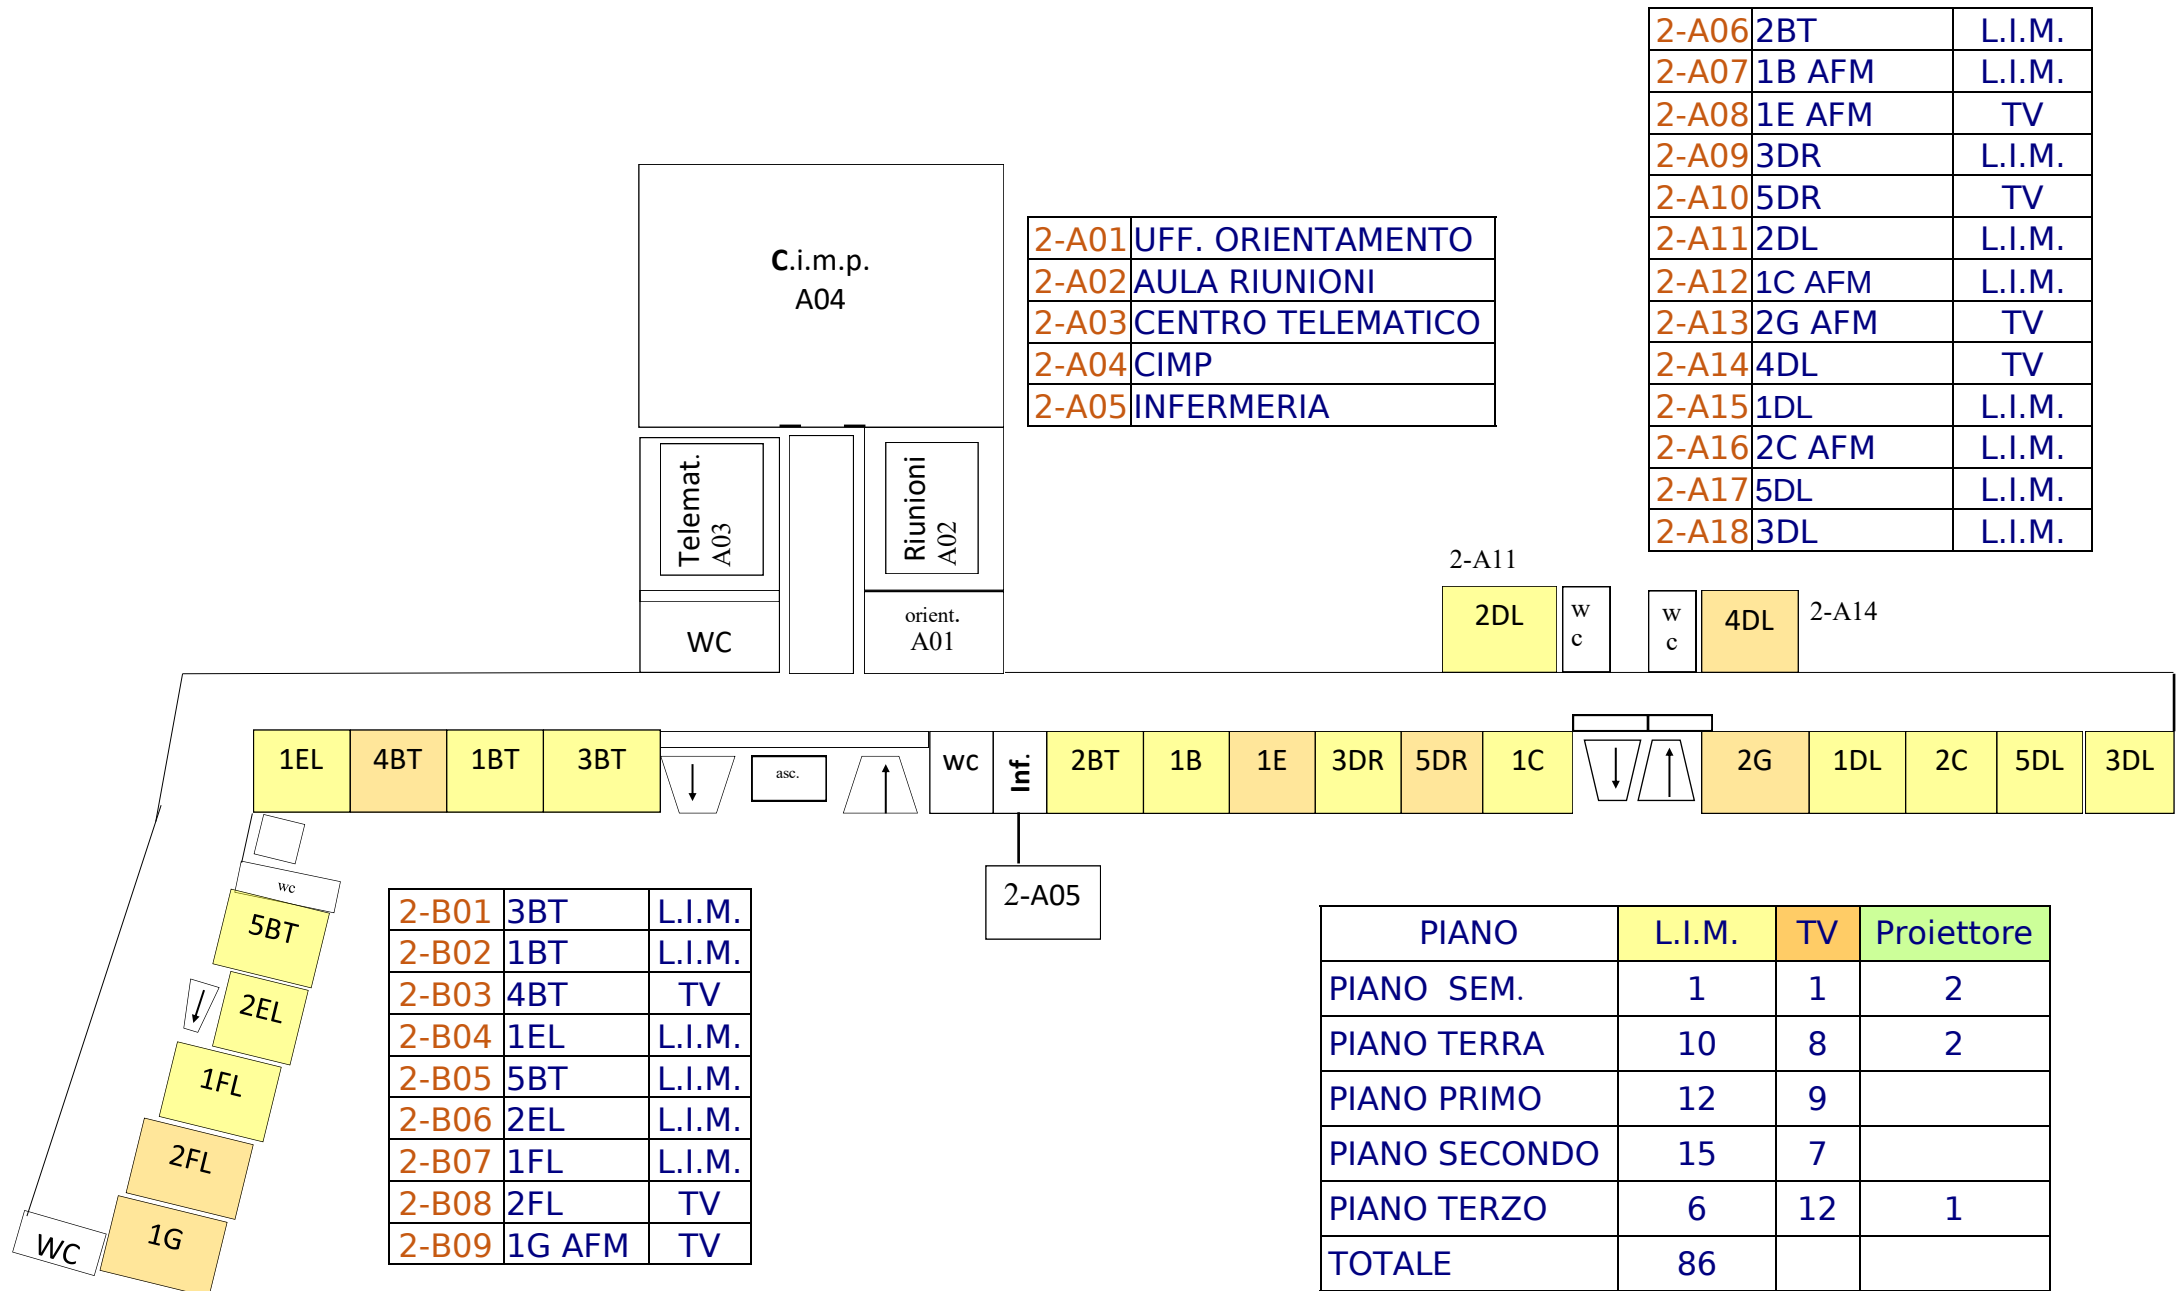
| 2-A06 | 2BT | L.I.M. |
|---|---|---|
| 2-A07 | 1B AFM | L.I.M. |
| 2-A08 | 1E AFM | TV |
| 2-A09 | 3DR | L.I.M. |
| 2-A10 | 5DR | TV |
| 2-A11 | 2DL | L.I.M. |
| 2-A12 | 1C AFM | L.I.M. |
| 2-A13 | 2G AFM | TV |
| 2-A14 | 4DL | TV |
| 2-A15 | 1DL | L.I.M. |
| 2-A16 | 2C AFM | L.I.M. |
| 2-A17 | 5DL | L.I.M. |
| 2-A18 | 3DL | L.I.M. |

C.i.m.p.
A04

| 2-A01 | UFF. ORIENTAMENTO |
|---|---|
| 2-A02 | AULA RIUNIONI |
| 2-A03 | CENTRO TELEMATICO |
| 2-A04 | CIMP |
| 2-A05 | INFERMERIA |

Telemat. A03

Riunioni A02

WC

orient. A01

2-A11

2DL

w c

w c

4DL

2-A14

1EL 4BT 1BT 3BT

asc.

wc

Inf.

2BT 1B 1E 3DR 5DR 1C 2G 1DL 2C 5DL 3DL

2-A05

wc

5BT

2EL

1FL

2FL

1G

WC

| 2-B01 | 3BT | L.I.M. |
|---|---|---|
| 2-B02 | 1BT | L.I.M. |
| 2-B03 | 4BT | TV |
| 2-B04 | 1EL | L.I.M. |
| 2-B05 | 5BT | L.I.M. |
| 2-B06 | 2EL | L.I.M. |
| 2-B07 | 1FL | L.I.M. |
| 2-B08 | 2FL | TV |
| 2-B09 | 1G AFM | TV |

| PIANO | L.I.M. | TV | Proiettore |
|---|---|---|---|
| PIANO SEM. | 1 | 1 | 2 |
| PIANO TERRA | 10 | 8 | 2 |
| PIANO PRIMO | 12 | 9 | |
| PIANO SECONDO | 15 | 7 | |
| PIANO TERZO | 6 | 12 | 1 |
| TOTALE | 86 | | |